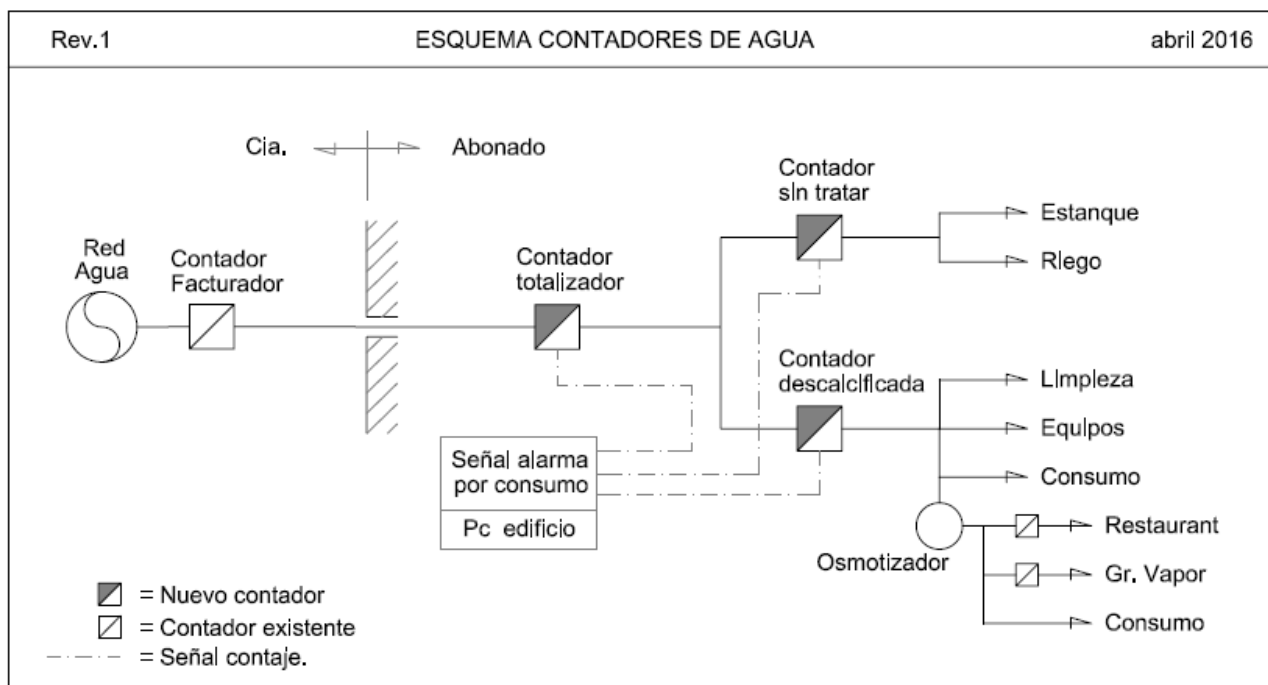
Rev.1

ESQUEMA CONTADORES DE AGUA

abril 2016

Cia.

Abonado

Red Agua

Contador Facturador

Contador totalizador

Contador sin tratar

Estanque

Riego

Contador descalcificada

Limpieza

Equipos

Consumo

Señal alarma por consumo

Pc edificio

Osmotizador

Restaurant

Gr. Vapor

Consumo

= Nuevo contador

= Contador existente

= Señal contaje.